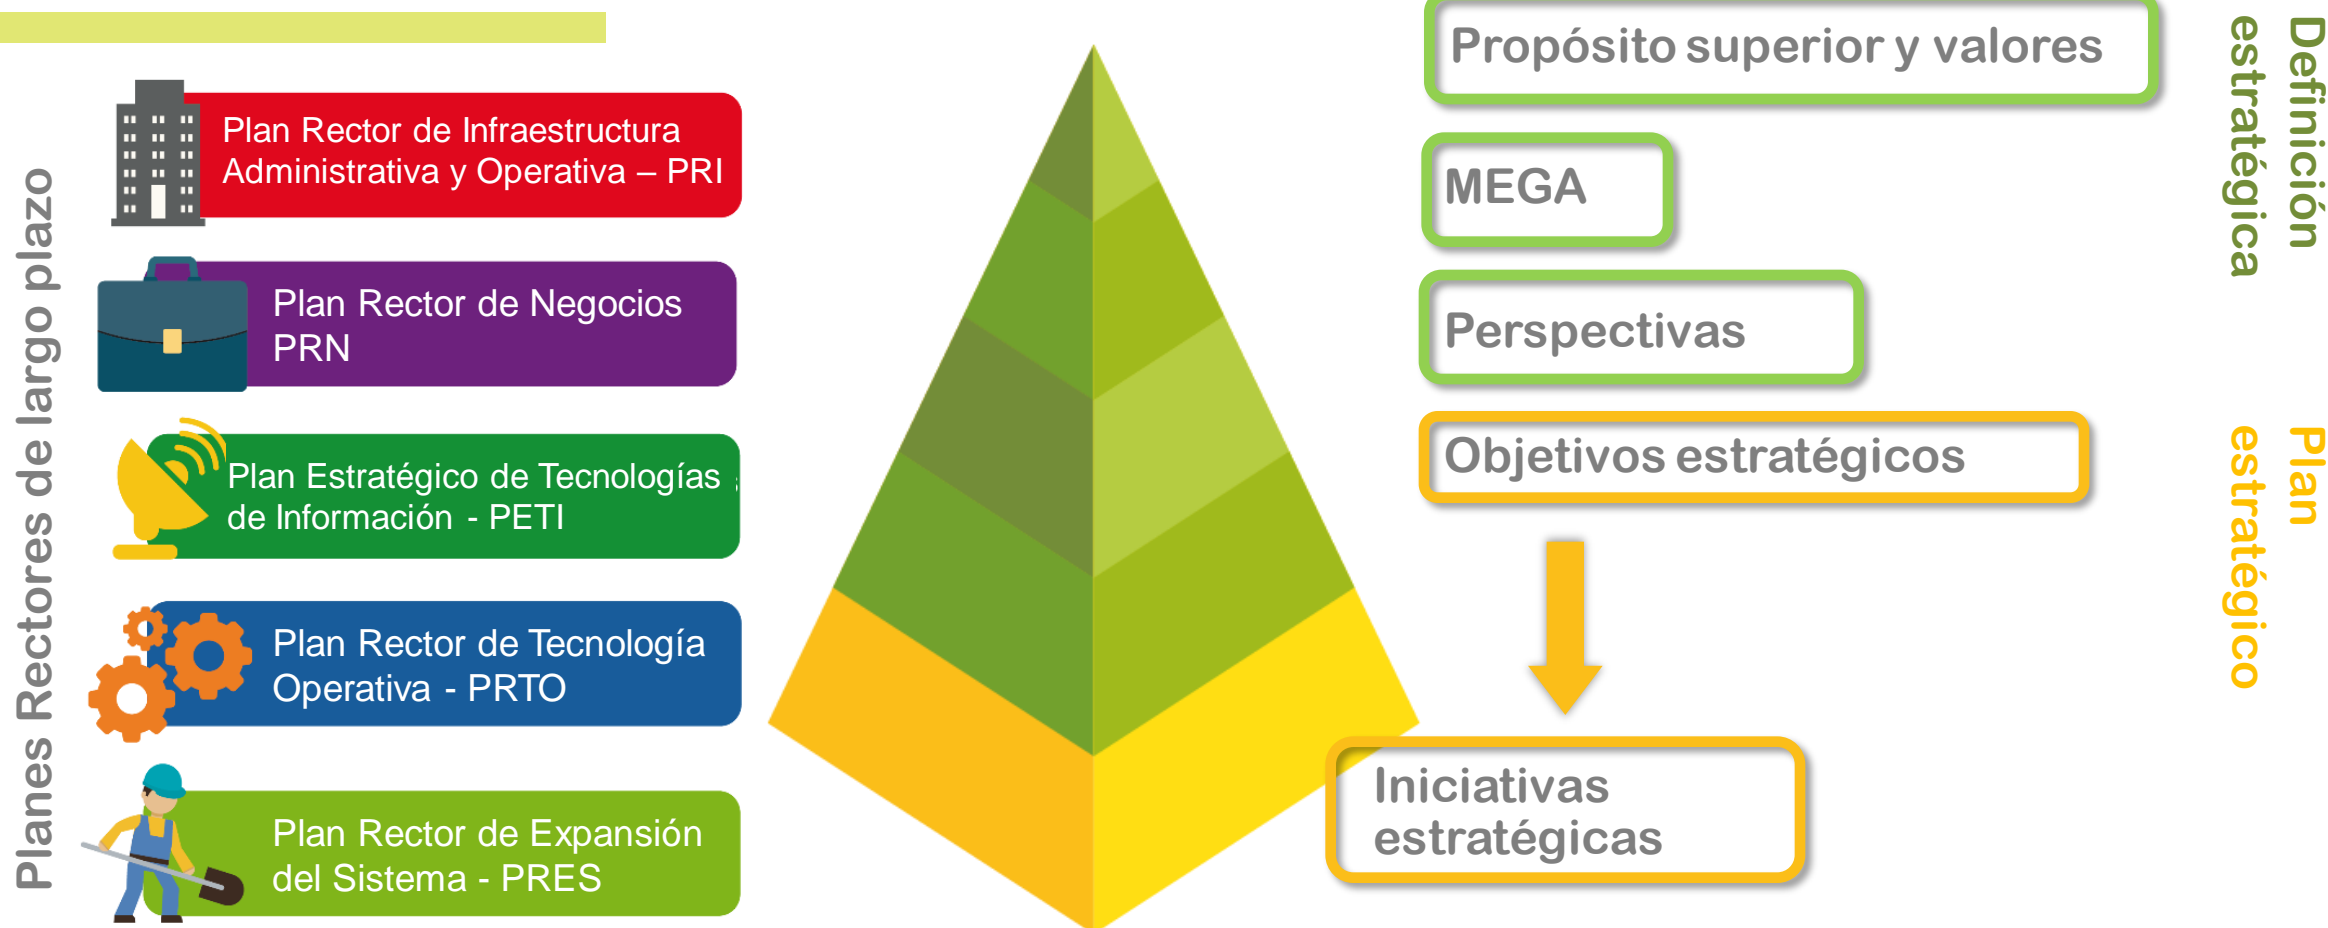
Planes Rectores de largo plazo

Plan Rector de Infraestructura Administrativa y Operativa – PRI

Plan Rector de Negocios PRN

Plan Estratégico de Tecnologías de Información - PETI

Plan Rector de Tecnología Operativa - PRTO

Plan Rector de Expansión del Sistema - PRES

Propósito superior y valores

MEGA

Perspectivas

Objetivos estratégicos

Iniciativas estratégicas

Definición estratégica

Plan estratégico